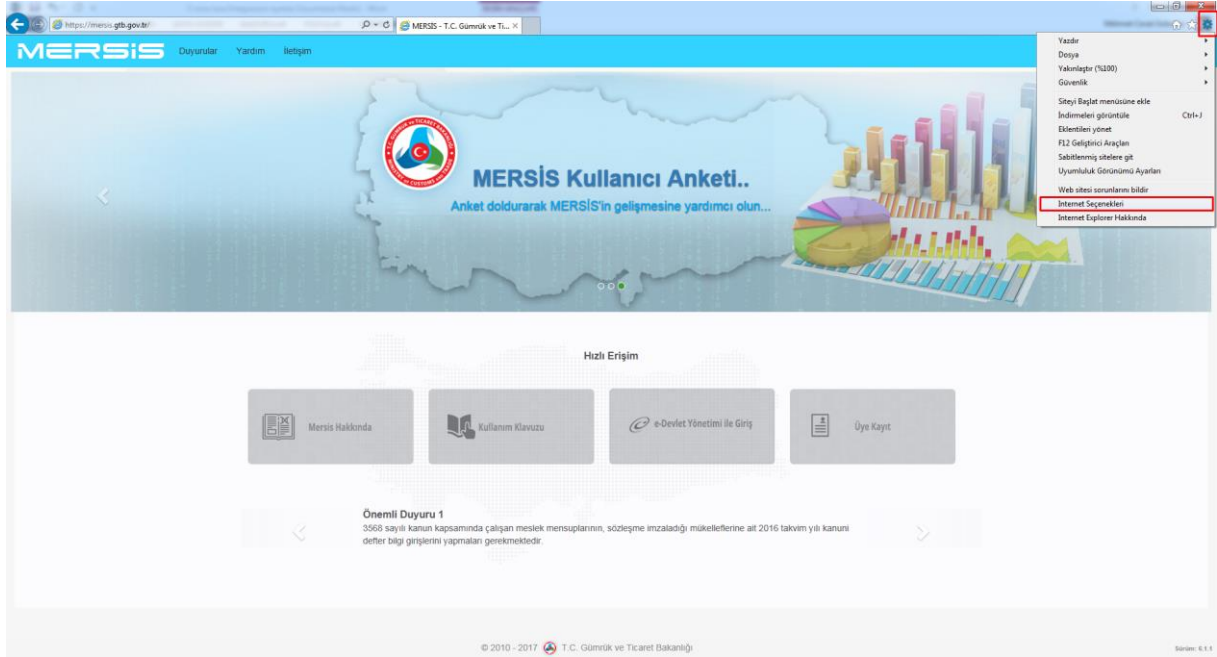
https://mersis.gtb.gov.tr/

MERSIS - T.C. Gümrük ve Ti... ×

MERSIS Duyurular Yardım İletişim

Yazdır
Dosya
Yakınlaştır (%100)
Güvenlik
Siteyi Başlat menüsüne ekle
İndirmeleri görüntüle Ctrl+J
Eklentileri yönet
F12 Geliştirici Araçları
Sabitlenmiş sitelere git
Uyumluluk Görünümü Ayarları
Web sitesi sorunlarını bildir
Internet Seçenekleri
Internet Explorer Hakkında

MERSİS Kullanıcı Anketi..
Anket doldurarak MERSİS'in gelişmesine yardımcı olun...

Hızlı Erişim

Mersis Hakkında

Kullanım Klavuzu

e-Devlet Yönetimi ile Giriş

Üye Kayıt

Önemli Duyuru 1
3568 sayılı kanun kapsamında çalışan meslek mensuplarının, sözleşme imzaladığı mükelleflerine ait 2016 takvim yılı kanuni defter bilgi girişlerini yapmaları gerekmektedir.

© 2010 - 2017 T.C. Gümrük ve Ticaret Bakanlığı

Sürüm: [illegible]